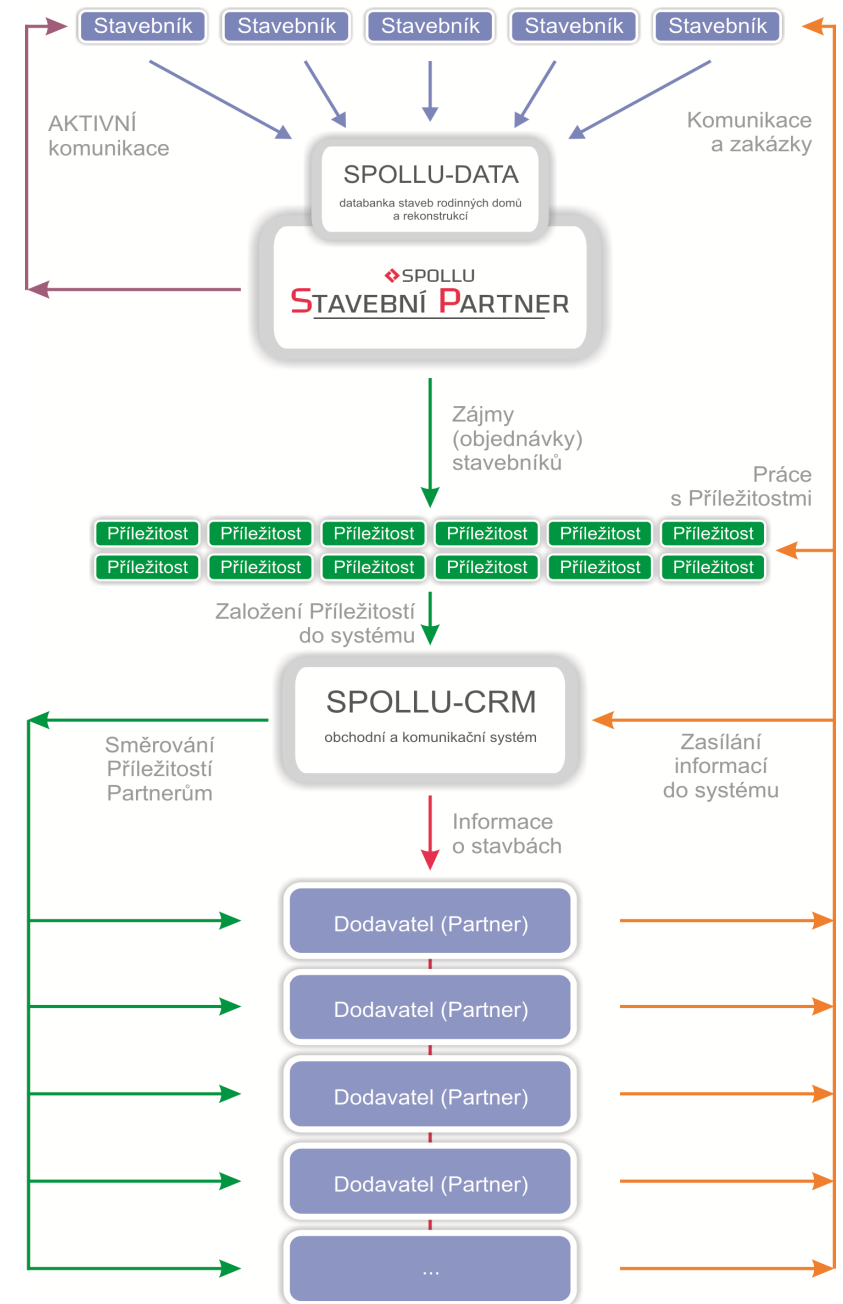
Stavebník Stavebník Stavebník Stavebník Stavebník

AKTIVNÍ komunikace

Komunikace a zakázky

SPOLLU-DATA

databanka staveb rodinných domů a rekonstrukcí

SPOLLU

STAVEBNÍ PARTNER

Zájmy (objednávky) stavebníků

Práce s Příležitostmi

Příležitost Příležitost Příležitost Příležitost Příležitost Příležitost

Příležitost Příležitost Příležitost Příležitost Příležitost Příležitost

Založení Příležitostí do systému

SPOLLU-CRM

obchodní a komunikační systém

Směrování Příležitostí Partnerům

Zasílání informací do systému

Informace o stavbách

Dodavatel (Partner)

Dodavatel (Partner)

Dodavatel (Partner)

Dodavatel (Partner)

...